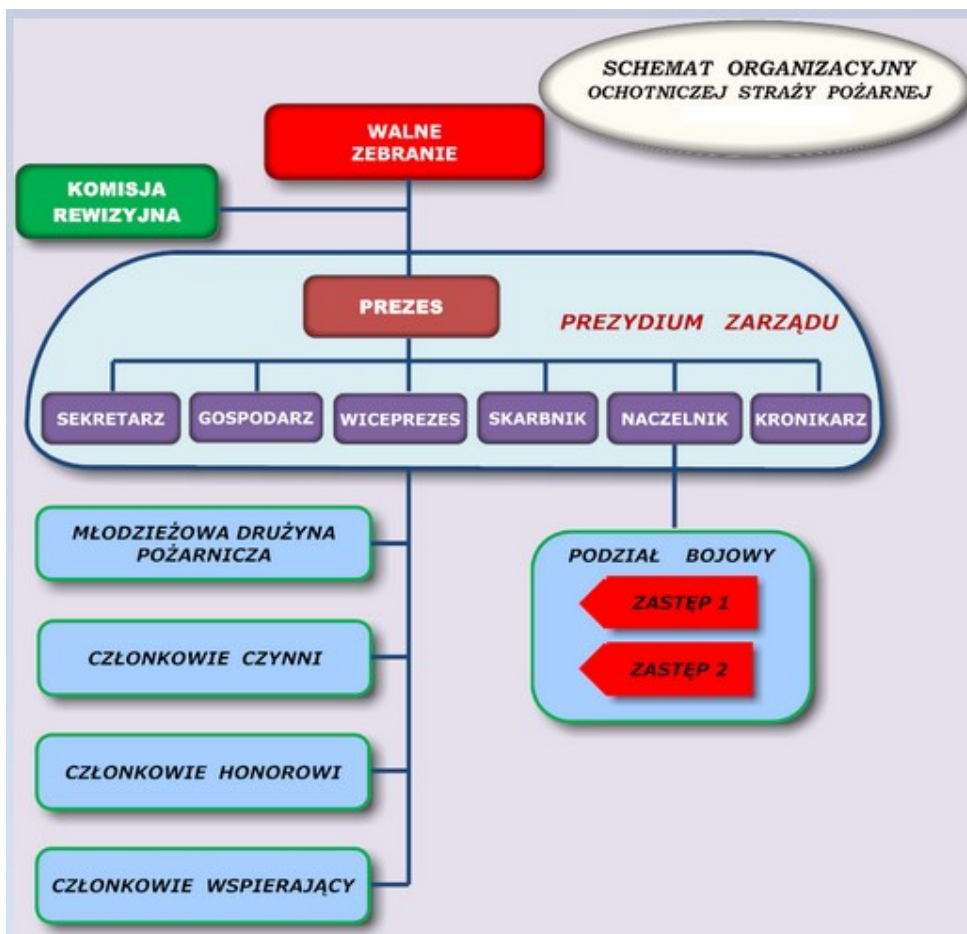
SCHEMAT ORGANIZACYJNY
OCHOTNICZEJ STRAŻY POŻARNEJ

WALNE ZEBRANIE

KOMISJA REWIZYJNA

PREZES

PREZYDIUM ZARZĄDU

SEKRETARZ

GOSPODARZ

WICEPREZES

SKARBNIK

NACZELNIK

KRONIKARZ

MŁODZIEŻOWA DRUŻYNA POŻARNICZA

CZŁONKOWIE CZYNNI

CZŁONKOWIE HONOROWI

CZŁONKOWIE WSPIERAJĄCY

PODZIAŁ BOJOWY

ZASTĘP 1

ZASTĘP 2